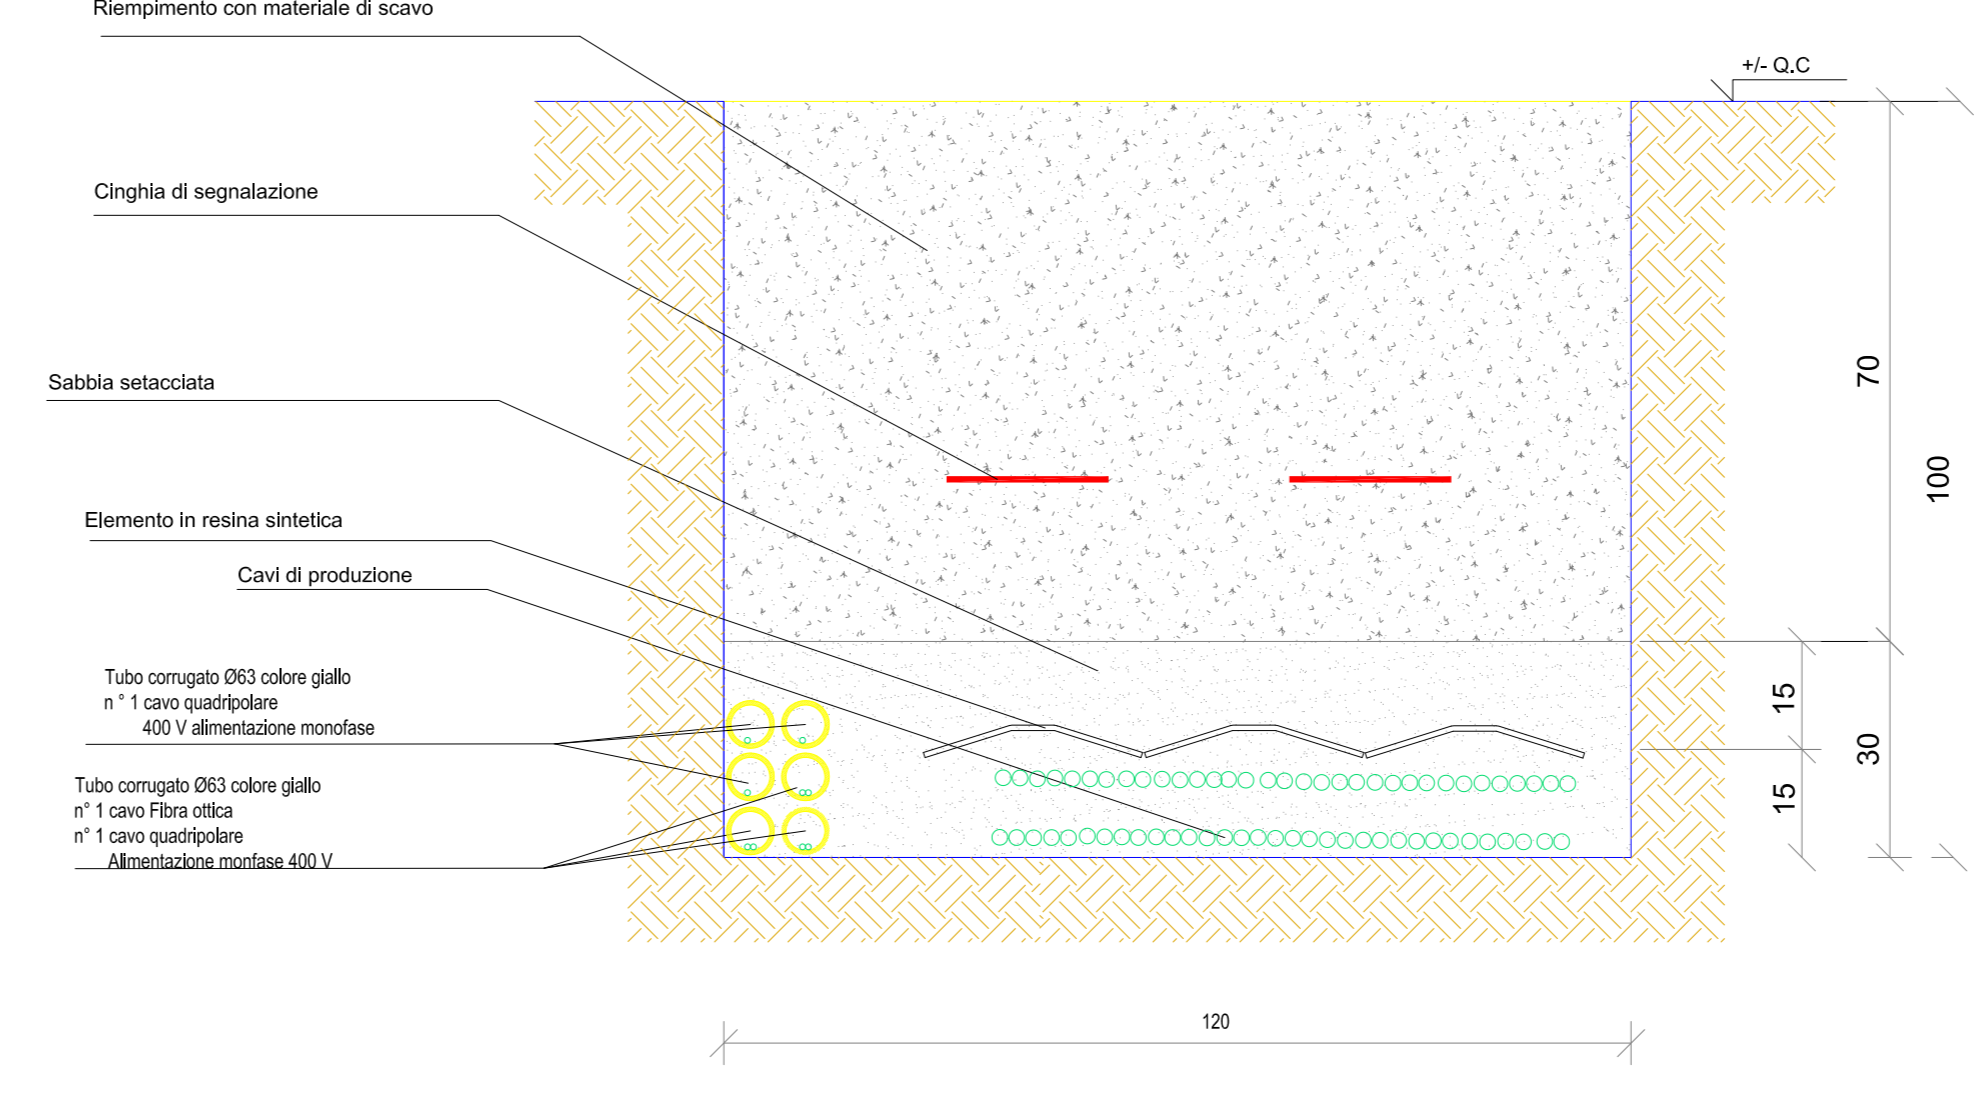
Riempimento con materiale di scavo

+/- Q.C

Cinghia di segnalazione

Sabbia setacciata

Elemento in resina sintetica

Cavi di produzione

Tubo corrugato Ø63 colore giallo
n ° 1 cavo quadripolare
400 V alimentazione monofase

Tubo corrugato Ø63 colore giallo
n° 1 cavo Fibra ottica
n° 1 cavo quadripolare
Alimentazione monfase 400 V

70

100

15

30

15

120